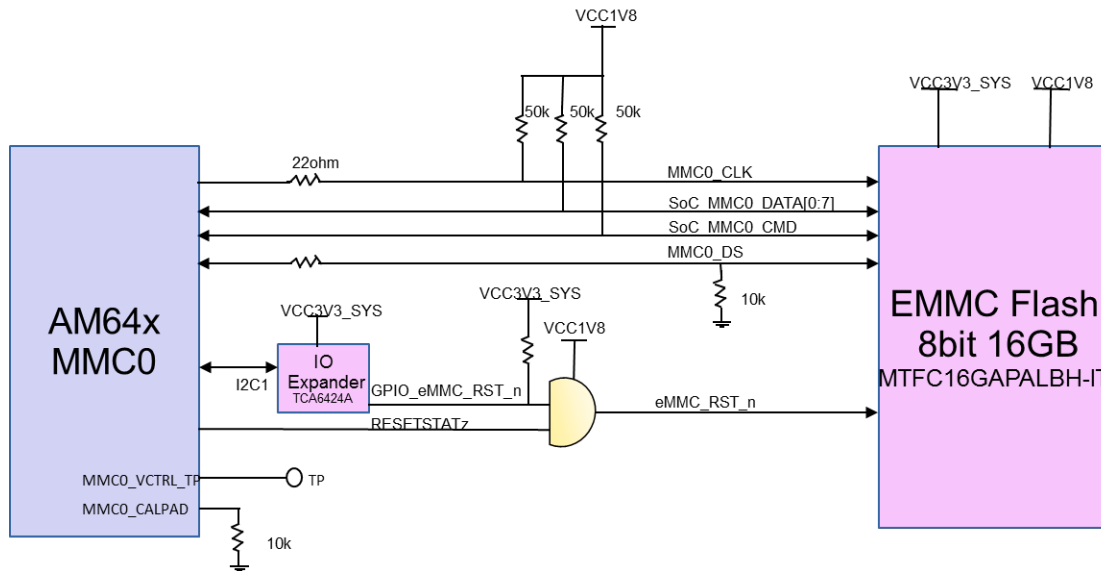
VCC1V8

VCC3V3_SYS VCC1V8

50k 50k 50k

22ohm

MMC0_CLK

SoC_MMC0_DATA[0:7]

SoC_MMC0_CMD

MMC0_DS

10k

VCC3V3_SYS

VCC3V3_SYS

VCC1V8

AM64x MMC0

IO Expander TCA6424A

I2C1

GPIO_eMMC_RST_n

eMMC_RST_n

RESETSTATz

EMMC Flash 8bit 16GB MTFC16GAPALBH-IT

MMC0_VCTRL_TP

TP

MMC0_CALPAD

10k